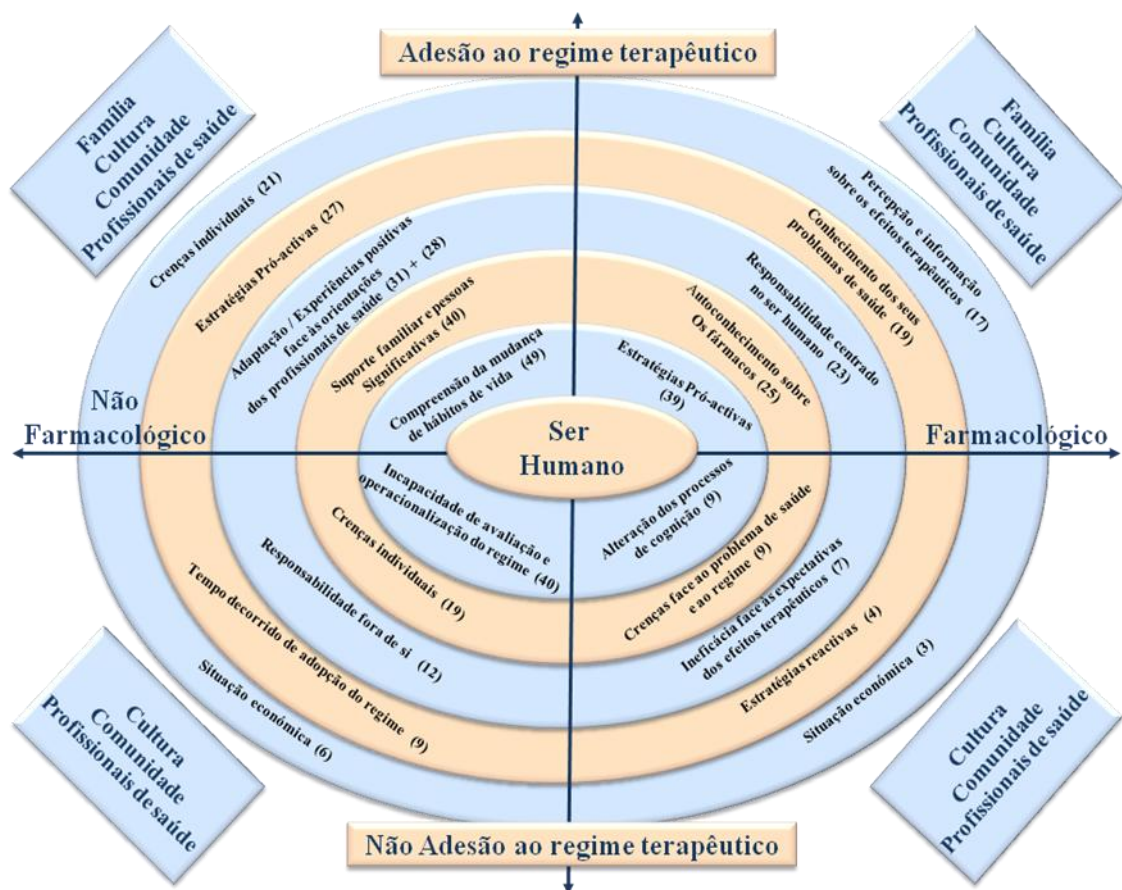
Adesão ao regime terapêutico

Família
Cultura
Comunidade
Profissionais de saúde

Família
Cultura
Comunidade
Profissionais de saúde

Crenças individuais (21)

Estratégias Pró-activas (27)

Adaptação / Experiências positivas face às orientações dos profissionais de saúde (31) + (28)

Suporte familiar e pessoas Significativas (40)

Compreensão da mudança de hábitos de vida (49)

Percepção e informação sobre os efeitos terapêuticos (17)

Conhecimento dos seus problemas de saúde (19)

Responsabilidade centrado no ser humano (23)

Autoconhecimento sobre Os fármacos (25)

Estratégias Pró-activas (39)

Não Farmacológico

Ser Humano

Farmacológico

Incapacidade de avaliação e operacionalização do regime (40)

Crenças individuais (19)

Responsabilidade fora de si (12)

Tempo decorrido de adopção do regime (9)

Situação económica (6)

Alteração dos processos de cognição (9)

Crenças face ao problema de saúde e ao regime (9)

Ineficácia face às expectativas dos efeitos terapêuticos (7)

Estratégias reactivas (4)

Situação económica (3)

Cultura
Comunidade
Profissionais de saúde

Cultura
Comunidade
Profissionais de saúde

Não Adesão ao regime terapêutico